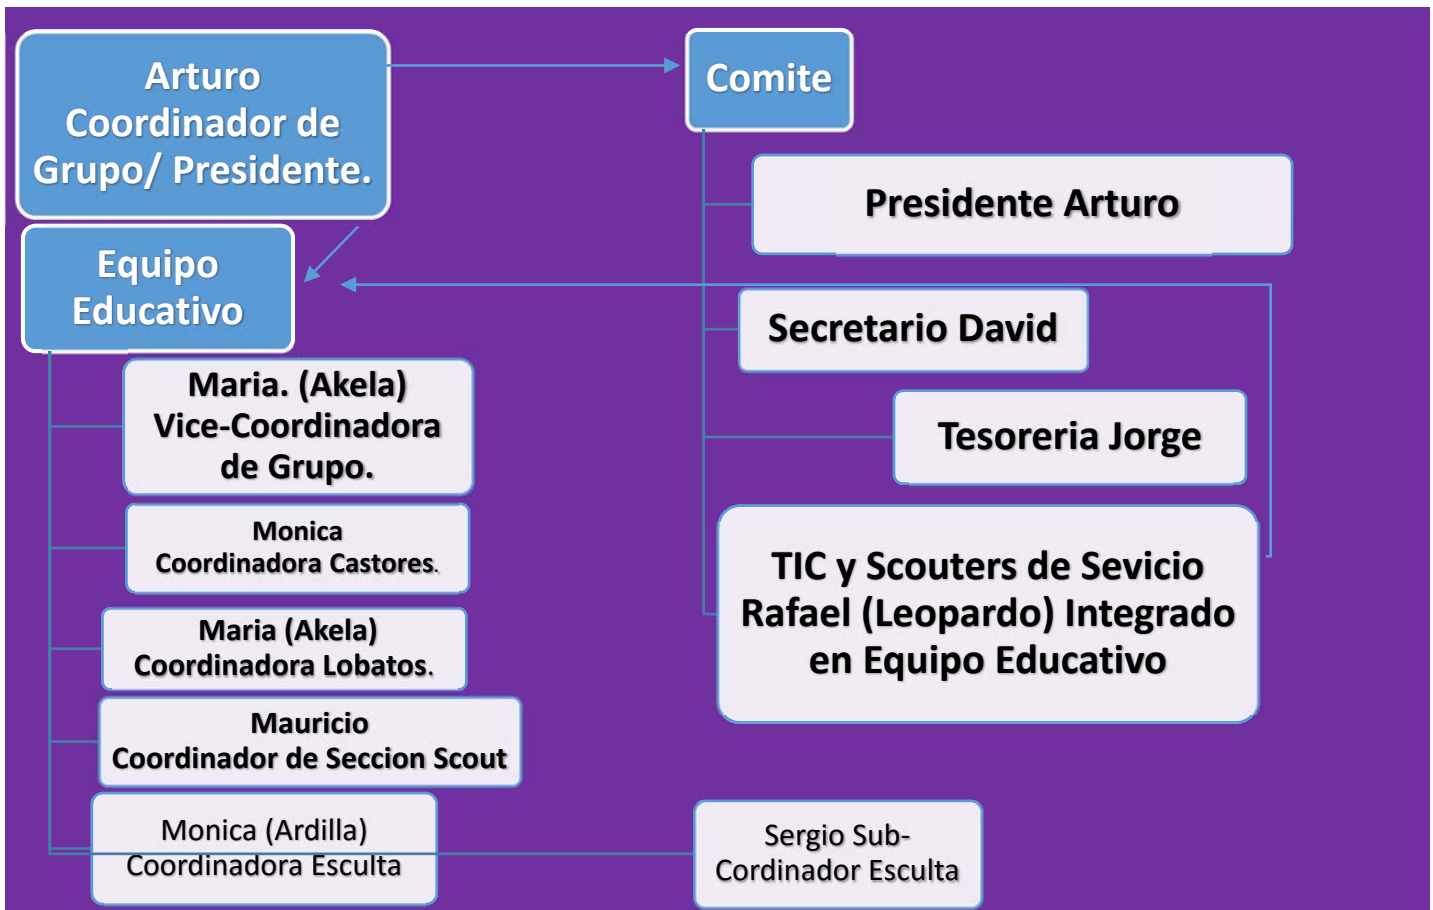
Arturo Coordinador de Grupo/ Presidente.

Comite

Presidente Arturo

Equipo Educativo

Secretario David

Maria. (Akela) Vice-Coordinadora de Grupo.

Tesoreria Jorge

Monica Coordinadora Castores.

TIC y Scouters de Sevicio Rafael (Leopardo) Integrado en Equipo Educativo

Maria (Akela) Coordinadora Lobatos.

Mauricio Coordinador de Seccion Scout

Monica (Ardilla) Coordinadora Esculta

Sergio Sub-Cordinador Esculta